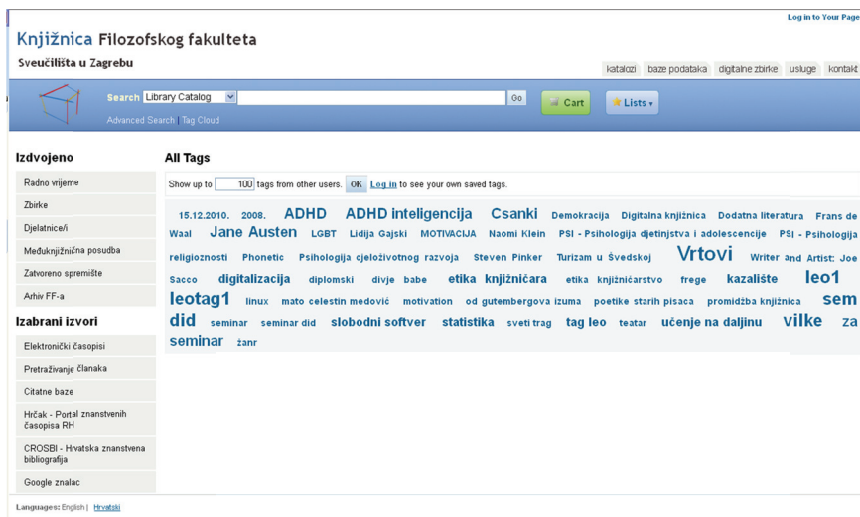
Log in to Your Page

Knjižnica Filozofskog fakulteta
Sveučilišta u Zagrebu

katalozi | baze podataka | digitalne zbirke | usluge | kontakt

Search Library Catalog Go Cart Lists
Advanced Search | Tag Cloud

Izdvojeno
Radno vrijeme
Zbirke
Djelatnice/i
Međuknjižnična posudba
Zatvoreno spremište
Arhiv FF-a

Izabrani izvori
Elektronički časopisi
Pretraživanje članaka
Citatne baze
Hrčak - Portal znanstvenih časopisa RH
CROSBI - Hrvatska znanstvena bibliografija
Google znalac

All Tags

Show up to 100 tags from other users. OK Log in to see your own saved tags.

15.12.2010. 2008. ADHD ADHD inteligencija Csanki Demokracija Digitalna knjižnica Dodatna literatura Frans de Waal Jane Austen LGBT Lidija Gajski MOTIVACIJA Naomi Klein PSI - Psihologija djetinjstva i adolescencije PSI - Psihologija religioznosti Phonetic Psihologija cjeloživotnog razvoja Steven Pinker Turizam u Švedskoj Vrtovi Writer and Artist: Joe Sacco digitalizacija diplomski divje babe etika knjižničara etika knjižničarstvo frege kazalište leo1 leotag1 linux mato celestin medović motivation od gutembergova izuma poetike starih pisaca promidžba knjižnica sem did seminar seminar did slobodni softver statistika sveti trag tag leo teatar učenje na daljinu vilke za seminar žanr

Languages: English | Hrvatski